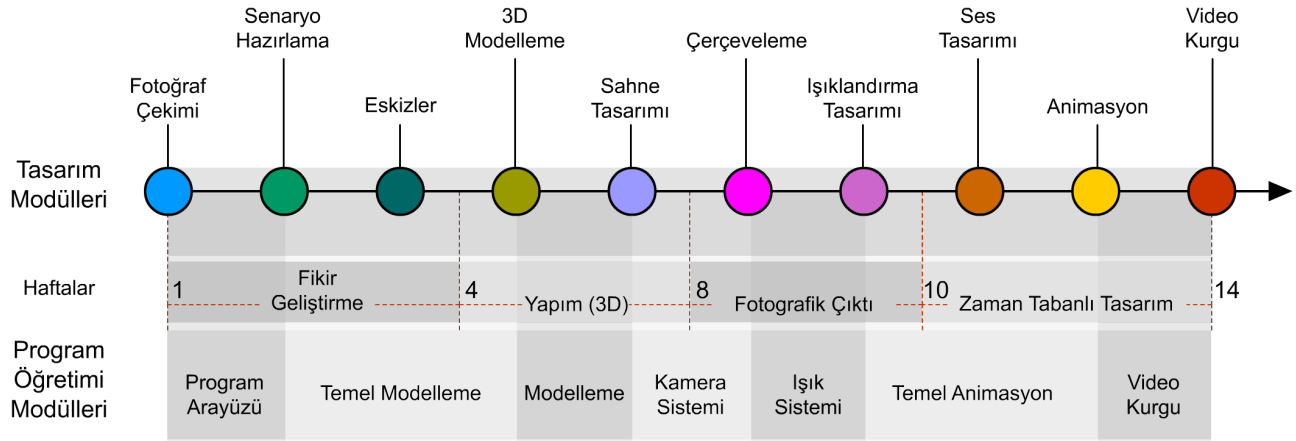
Senaryo Hazırlama

3D Modelleme

Çerçeveleme

Ses Tasarımı

Video Kurgu

Fotoğraf Çekimi

Eskizler

Sahne Tasarımı

Işıklandırma Tasarımı

Animasyon

Tasarım Modülleri

Haftalar

1

Fikir Geliştirme

4

Yapım (3D)

8

Fotografik Çıktı

10

Zaman Tabanlı Tasarım

14

Program Öğretimi Modülleri

Program Arayüzü

Temel Modelleme

Modelleme

Kamera Sistemi

Işık Sistemi

Temel Animasyon

Video Kurgu